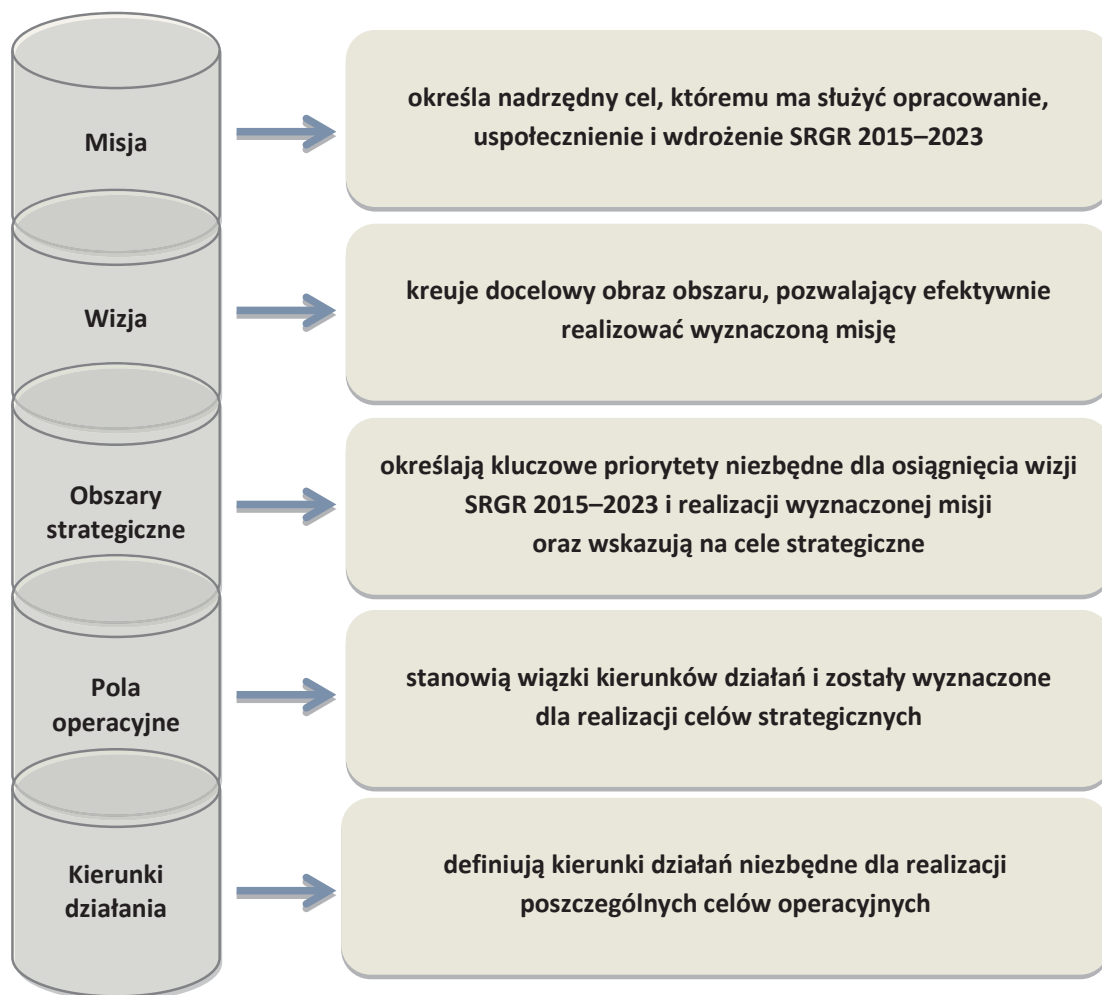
Misja

określa nadrzędny cel, któremu ma służyć opracowanie, uspołecznienie i wdrożenie SRGR 2015–2023

Wizja

kreuje docelowy obraz obszaru, pozwalający efektywnie realizować wyznaczoną misję

Obszary strategiczne

określają kluczowe priorytety niezbędne dla osiągnięcia wizji SRGR 2015–2023 i realizacji wyznaczonej misji oraz wskazują na cele strategiczne

Pola operacyjne

stanowią wiązki kierunków działań i zostały wyznaczone dla realizacji celów strategicznych

Kierunki działania

definiują kierunki działań niezbędne dla realizacji poszczególnych celów operacyjnych